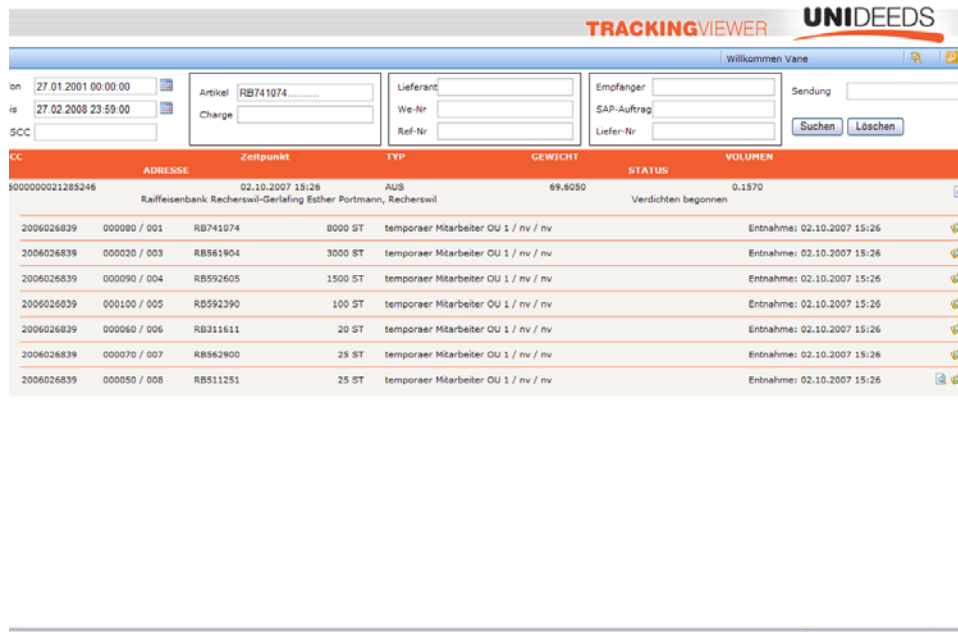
TRACKINGVIEWER UNIDEEDS

Willkommen Vane

/on 27.01.2001 00:00:00
is 27.02.2008 23:59:00
SCC

Artikel RB741074..........
Charge

Lieferant
We-Nr
Ref-Nr

Empfanger
SAP-Auftrag
Liefer-Nr

Sendung

Suchen Löschen

| CC | Zeitpunkt | TYP | GEWICHT | VOLUMEN |
|---|---|---|---|---|
| ADRESSE | | | STATUS | |
| 600000021285246 | 02.10.2007 15:26 | AUS | 69.6050 | 0.1570 |
| Raiffeisenbank Recherswil-Gerlafing Esther Portmann, Recherswil | | | Verdichten begonnen | |

| | | | | | |
|---|---|---|---|---|---|
| 2006026839 | 000080 / 001 | RB741074 | 8000 ST | temporaer Mitarbeiter OU 1 / nv / nv | Entnahme: 02.10.2007 15:26 |
| 2006026839 | 000020 / 003 | RB561904 | 3000 ST | temporaer Mitarbeiter OU 1 / nv / nv | Entnahme: 02.10.2007 15:26 |
| 2006026839 | 000090 / 004 | RB592605 | 1500 ST | temporaer Mitarbeiter OU 1 / nv / nv | Entnahme: 02.10.2007 15:26 |
| 2006026839 | 000100 / 005 | RB592390 | 100 ST | temporaer Mitarbeiter OU 1 / nv / nv | Entnahme: 02.10.2007 15:26 |
| 2006026839 | 000060 / 006 | RB311611 | 20 ST | temporaer Mitarbeiter OU 1 / nv / nv | Entnahme: 02.10.2007 15:26 |
| 2006026839 | 000070 / 007 | RB562900 | 25 ST | temporaer Mitarbeiter OU 1 / nv / nv | Entnahme: 02.10.2007 15:26 |
| 2006026839 | 000050 / 008 | RB511251 | 25 ST | temporaer Mitarbeiter OU 1 / nv / nv | Entnahme: 02.10.2007 15:26 |